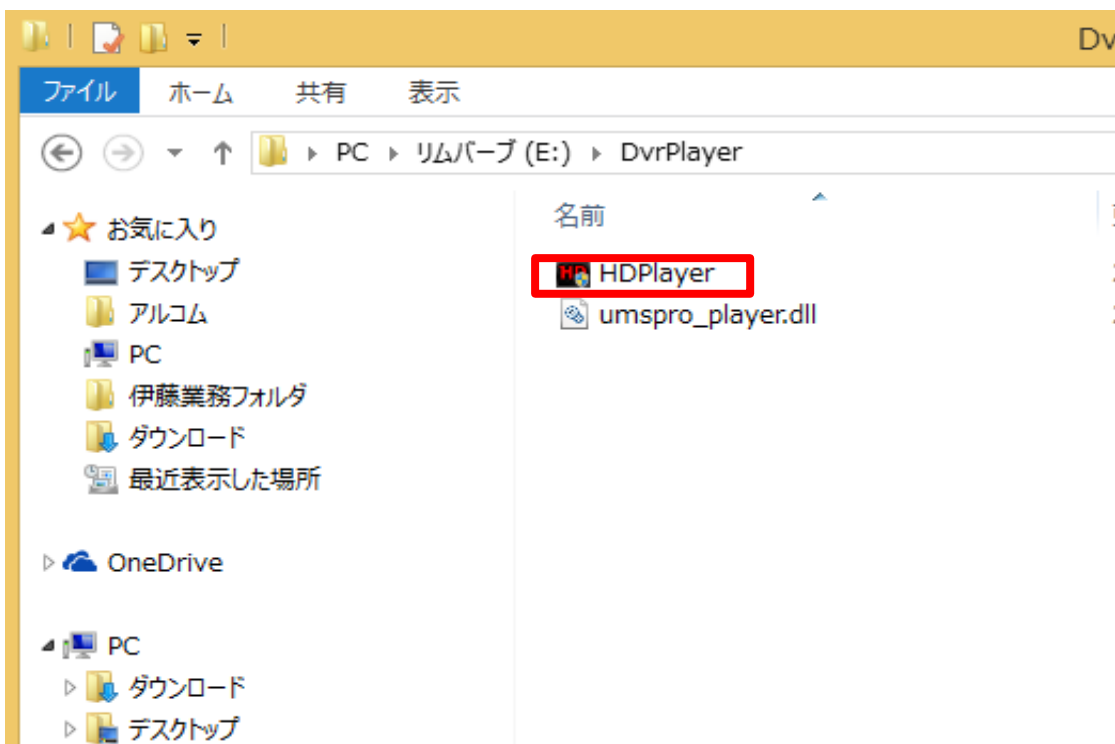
Dv

ファイル ホーム 共有 表示

PC ▸ リムバーブ (E:) ▸ DvrPlayer

お気に入り
デスクトップ
アルコム
PC
伊藤業務フォルダ
ダウンロード
最近表示した場所

OneDrive

PC
ダウンロード
デスクトップ

名前

HDPlayer
umspro_player.dll